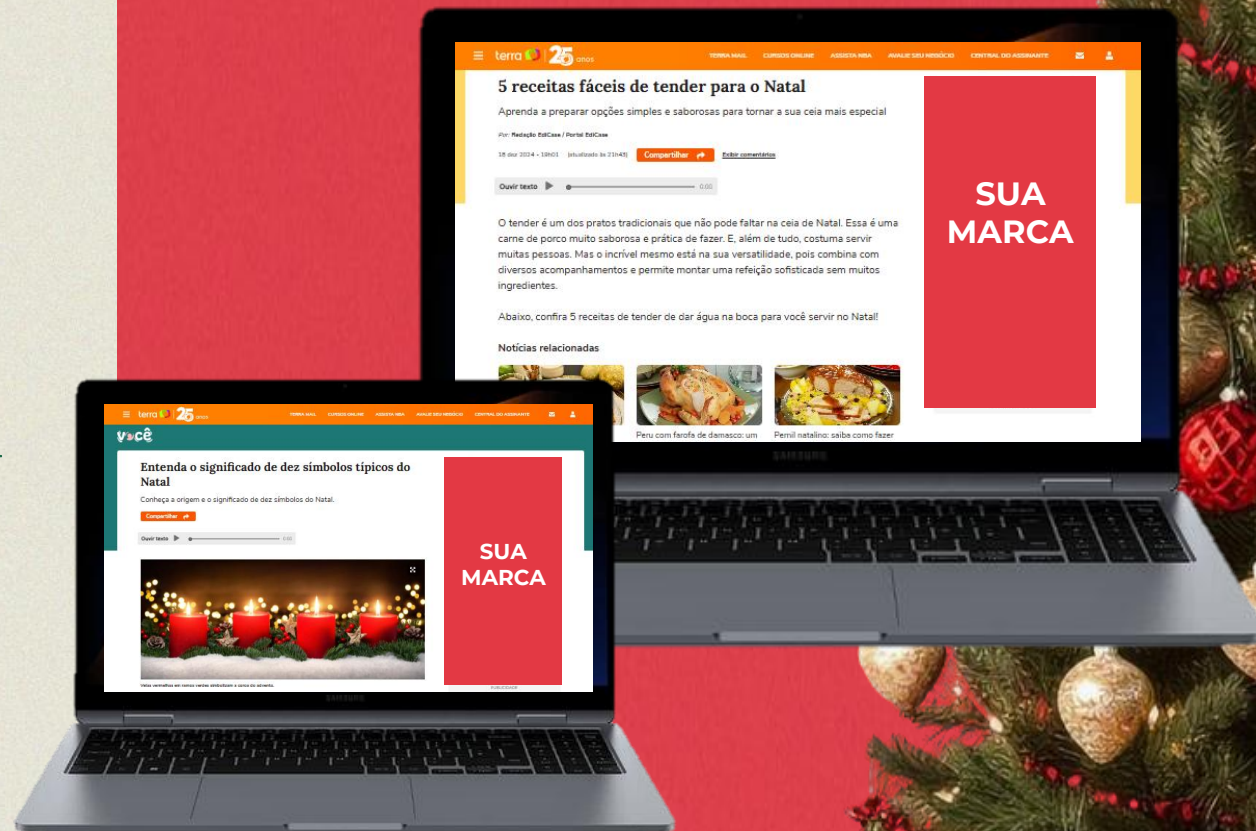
terra 25 anos

TERRA MAIL CURSOS ONLINE ASSISTA NBA AVALIE SEU NEGÓCIO CENTRAL DO ASSINANTE

5 receitas fáceis de tender para o Natal

Aprenda a preparar opções simples e saborosas para tornar a sua ceia mais especial

Por: Redação EdiCase / Portal EdiCase

18 dez 2024 - 19h01 (atualizado às 21h43) Compartilhar Exibir comentários

Ouvir texto 0:00

O tender é um dos pratos tradicionais que não pode faltar na ceia de Natal. Essa é uma carne de porco muito saborosa e prática de fazer. E, além de tudo, costuma servir muitas pessoas. Mas o incrível mesmo está na sua versatilidade, pois combina com diversos acompanhamentos e permite montar uma refeição sofisticada sem muitos ingredientes.

Abaixo, confira 5 receitas de tender de dar água na boca para você servir no Natal!

Notícias relacionadas

Peru com farofa de damasco: um

Pernil natalino: saiba como fazer

SUA MARCA

SAMSUNG

terra 25 anos

TERRA MAIL CURSOS ONLINE ASSISTA NBA AVALIE SEU NEGÓCIO CENTRAL DO ASSINANTE

você

Entenda o significado de dez símbolos típicos do Natal

Conheça a origem e o significado de dez símbolos do Natal.

Compartilhar

Ouvir texto 0:00

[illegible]

SUA MARCA

PUBLICIDADE

SAMSUNG